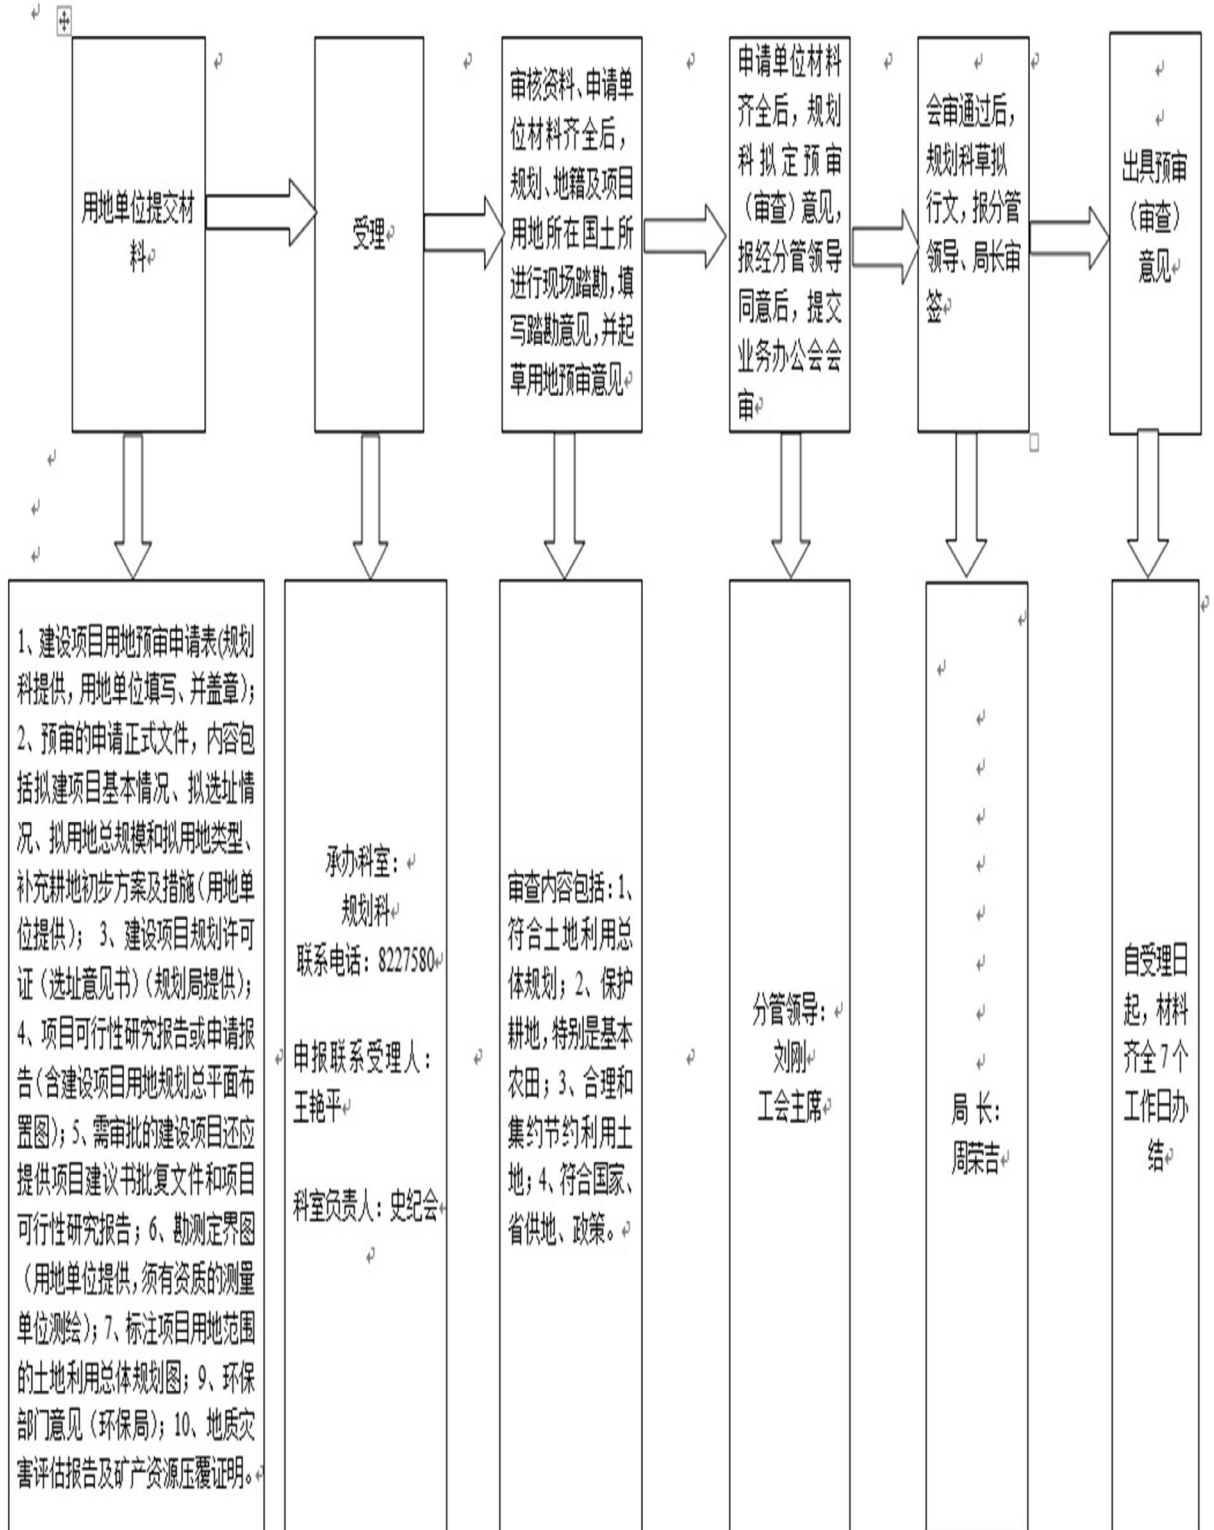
用地单位提交材料

受理

审核资料、申请单位材料齐全后，规划、地籍及项目用地所在国土所进行现场踏勘，填写踏勘意见，并起草用地预审意见

申请单位材料齐全后，规划科拟定预审（审查）意见，报经分管领导同意后，提交业务办公会会审

会审通过后，规划科草拟行文，报分管领导、局长审签

出具预审（审查）意见

1、建设项目用地预审申请表(规划科提供，用地单位填写、并盖章)；2、预审的申请正式文件，内容包括拟建项目基本情况、拟选址情况、拟用地总规模和拟用地类型、补充耕地初步方案及措施（用地单位提供）；3、建设项目规划许可证（选址意见书）（规划局提供）；4、项目可行性研究报告或申请报告（含建设项目用地规划总平面布置图）；5、需审批的建设项目还应提供项目建议书批复文件和项目可行性研究报告；6、勘测定界图（用地单位提供，须有资质的测量单位测绘）；7、标注项目用地范围的土地利用总体规划图；9、环保部门意见（环保局）；10、地质灾害评估报告及矿产资源压覆证明。

承办科室：
规划科
联系电话：8227580

申报联系受理人：王艳平

科室负责人：史纪会

审查内容包括：1、符合土地利用总体规划；2、保护耕地，特别是基本农田；3、合理和集约节约利用土地；4、符合国家、省供地、政策。

分管领导：
刘刚
工会主席

局 长：
周荣吉

自受理日起，材料齐全7个工作日办结